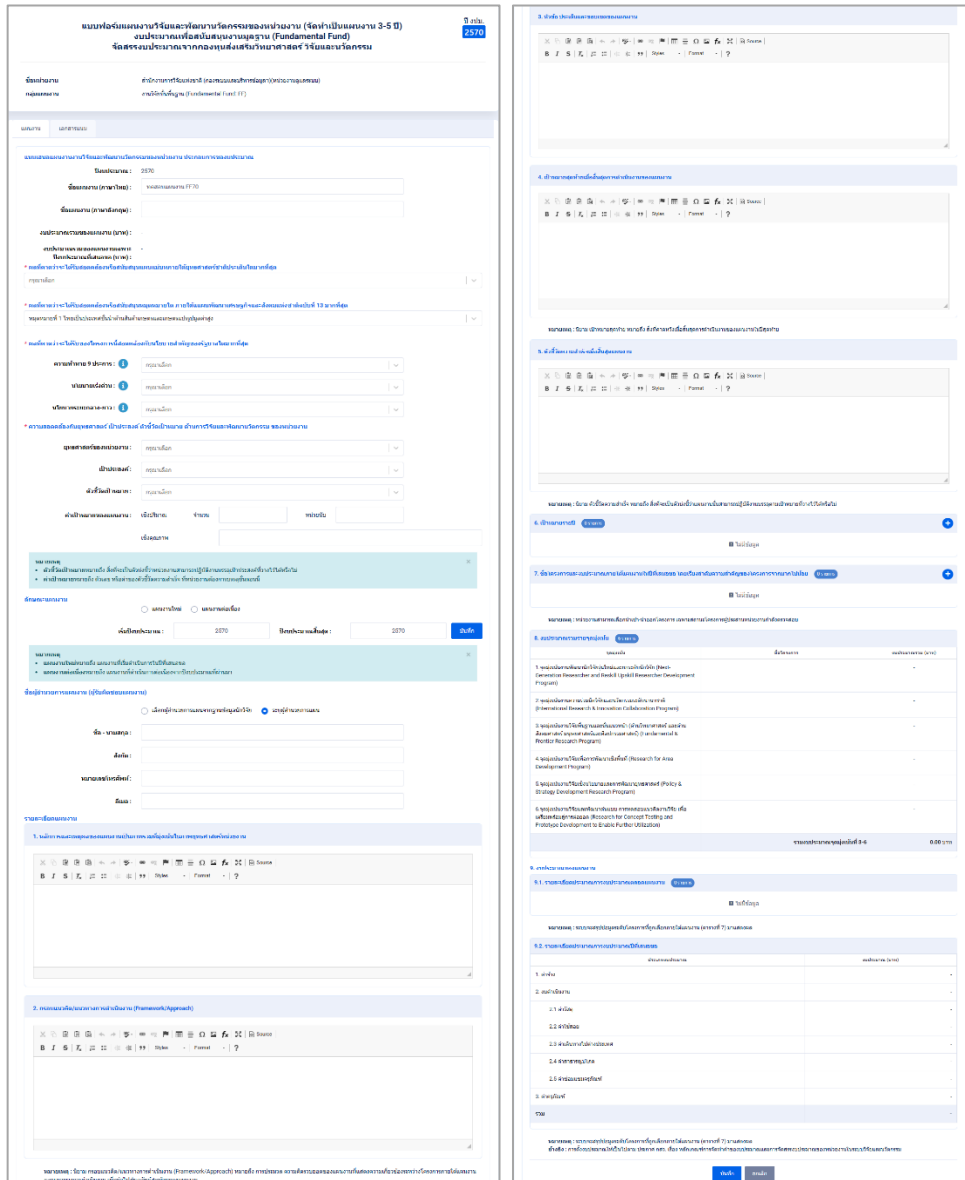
แบบฟอร์มแผนงานวิจัยและพัฒนานวัตกรรมของหน่วยงาน (จัดทำเป็นแผนงาน 3-5 ปี)
งบประมาณเพื่อสนับสนุนงานมูลฐาน (Fundamental Fund)
จัดสรรงบประมาณจากกองทุนส่งเสริมวิทยาศาสตร์ วิจัยและนวัตกรรม

ปี งปม.
2570

ชื่อหน่วยงาน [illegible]
กลุ่มแผนงาน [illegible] (Fundamental Fund: FF)

แผนงาน | เอกสารแนบ

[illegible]
ปีงบประมาณ : 2570
ชื่อแผนงาน (ภาษาไทย) : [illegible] FF70
ชื่อแผนงาน (ภาษาอังกฤษ) :
งบประมาณรวมของแผนงาน (บาท) :
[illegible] -
* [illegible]
กรุณาเลือก
* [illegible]
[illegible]
* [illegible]
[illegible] : กรุณาเลือก
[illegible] : กรุณาเลือก
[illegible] : กรุณาเลือก
* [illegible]
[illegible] : กรุณาเลือก
เป้าประสงค์ : กรุณาเลือก
ตัวชี้วัดเป้าหมาย : กรุณาเลือก
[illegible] : เชิงปริมาณ จำนวน หน่วยนับ
เชิงคุณภาพ
หมายเหตุ
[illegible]
ลักษณะแผนงาน
แผนงานใหม่ แผนงานต่อเนื่อง
ปีเริ่มต้นประมาณ : 2570 ปีงบประมาณสิ้นสุด : 2570 บันทึก
หมายเหตุ
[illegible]
ข้อมูลผู้ประสานงานแผนงาน
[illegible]
ชื่อ - นามสกุล :
สังกัด :
หมายเลขโทรศัพท์ :
อีเมล :
รายละเอียดแผนงาน
1. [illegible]
Source
Styles Format ?
2. กรอบแนวคิด/แนวทางการดำเนินงาน (Framework/Approach)
Source
Styles Format ?
หมายเหตุ : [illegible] (Framework/Approach) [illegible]

3. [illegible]
Source
Styles Format ?
4. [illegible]
Source
Styles Format ?
หมายเหตุ : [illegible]
5. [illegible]
Source
Styles Format ?
หมายเหตุ : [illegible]
6. เป้าหมายรายปี
ไม่มีข้อมูล
7. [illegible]
ไม่มีข้อมูล
หมายเหตุ : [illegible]
8. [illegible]

| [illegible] | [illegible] | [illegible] (บาท) |
|---|---|---|
| 1. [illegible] (Next-Generation Researcher and Reskill Upskill Researcher Development Program) | | - |
| 2. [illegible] (International Research & Innovation Collaboration Program) | | - |
| 3. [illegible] (Frontier Research Program) | | - |
| 4. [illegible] (Research for Area Development Program) | | - |
| 5. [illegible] (Policy & Strategy Development Research Program) | | - |
| 6. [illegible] (Research for Concept Testing and Prototype Development to Enable Further Utilization) | | - |
| รวมงบประมาณทุกมุ่งเน้นที่ 1-6 | | 0.00 บาท |

9. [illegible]
9.1 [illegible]
ไม่มีข้อมูล
หมายเหตุ : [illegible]
9.2 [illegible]

| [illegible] | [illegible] (บาท) |
|---|---|
| 1. ค่าจ้าง | - |
| 2. ค่าดำเนินงาน | - |
| 2.1 ค่าวัสดุ | - |
| 2.2 ค่าใช้สอย | - |
| 2.3 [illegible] | - |
| 2.4 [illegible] | - |
| 2.5 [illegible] | - |
| 3. ค่าครุภัณฑ์ | - |
| รวม | - |

หมายเหตุ : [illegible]
บันทึก ยกเลิก